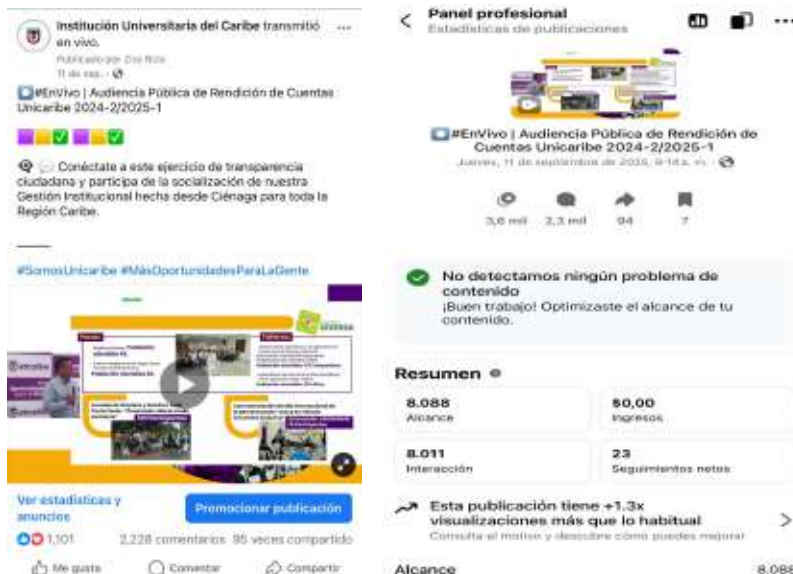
Institución Universitaria del Caribe transmitió en vivo.
Publicado por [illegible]
11 de sep. ·

#EnVivo | Audiencia Pública de Rendición de Cuentas Unicaribe 2024-2/2025-1

Conéctate a este ejercicio de transparencia ciudadana y participa de la socialización de nuestra Gestión Institucional hecha desde Ciénaga para toda la Región Caribe.

#SomosUnicaribe #MásOportunidadesParaLaGente

Ver estadísticas y anuncios
Promocionar publicación
1.101 2.228 comentarios 95 veces compartido
Me gusta Comentar Compartir

Panel profesional
Estadísticas de publicaciones

#EnVivo | Audiencia Pública de Rendición de Cuentas Unicaribe 2024-2/2025-1
Jueves, 11 de septiembre de 2025, 9:14 a. m. ·

3,6 mil 2,3 mil 94 7

No detectamos ningún problema de contenido
¡Buen trabajo! Optimizaste el alcance de tu contenido.

Resumen

| 8.088 Alcance | $0,00 Ingresos |
|---|---|
| 8.011 Interacción | 23 Seguimientos netos |

Esta publicación tiene +1.3x visualizaciones más que lo habitual
Consulta el motivo y descubre cómo puedes mejorar

Alcance 8.088